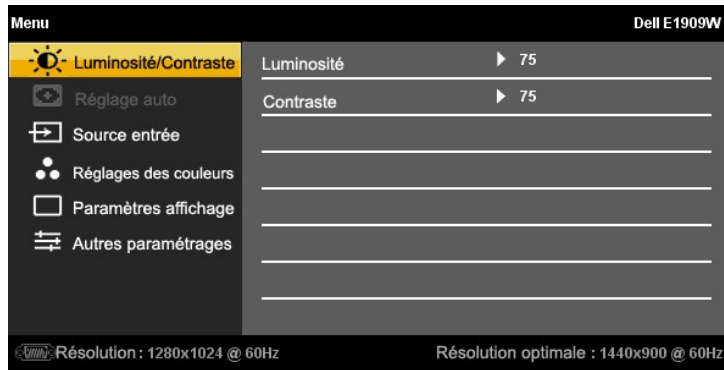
Menu

Dell E1909W

Luminosité/Contraste

Réglage auto

Source entrée

Réglages des couleurs

Paramètres affichage

Autres paramétrages

Luminosité ▶ 75

Contraste ▶ 75

VGA Résolution : 1280x1024 @ 60Hz

Résolution optimale : 1440x900 @ 60Hz